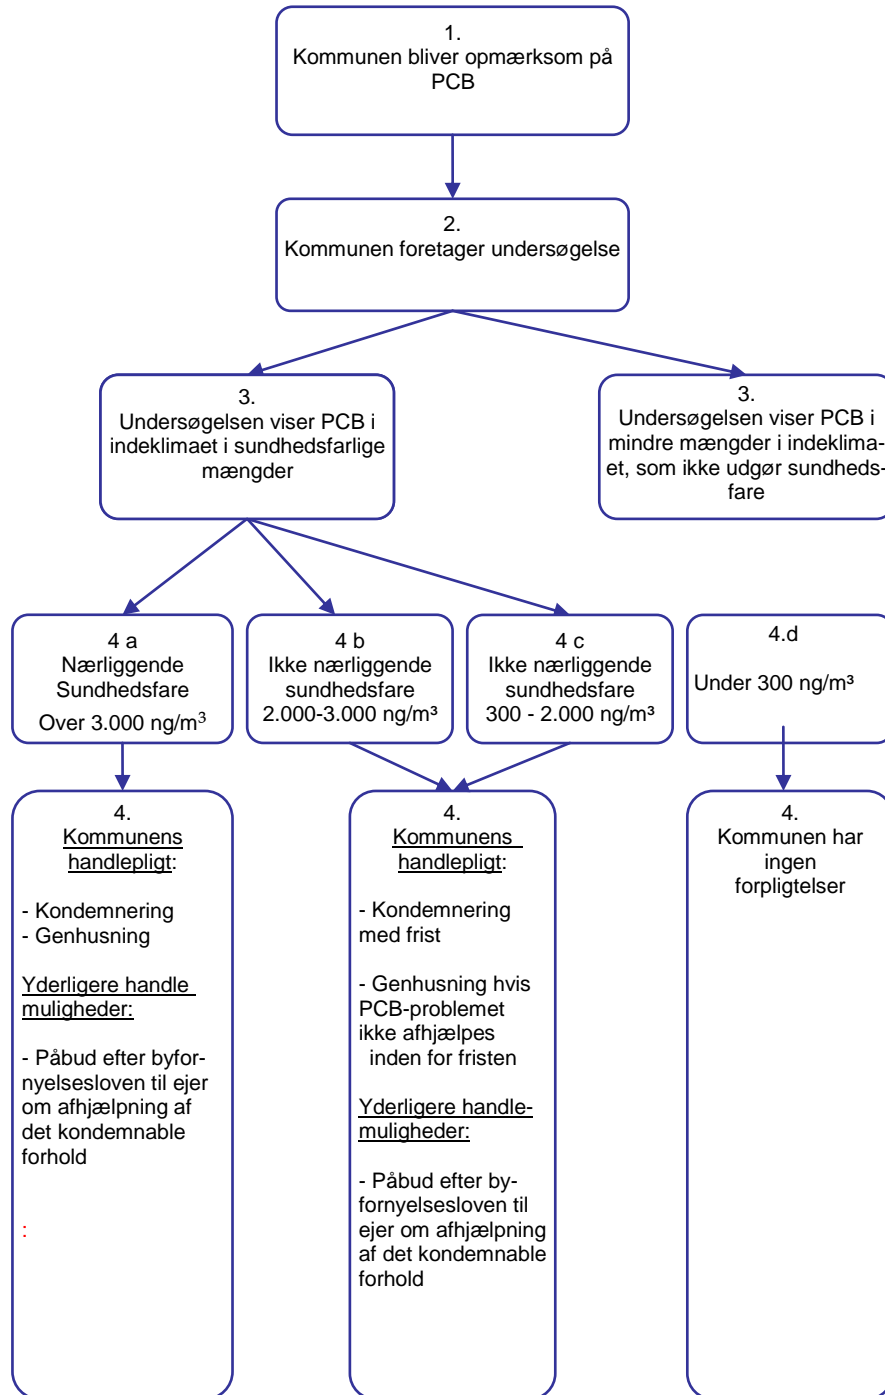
1.
Kommunen bliver opmærksom på PCB

2.
Kommunen foretager undersøgelse

3.
Undersøgelsen viser PCB i indeklimaet i sundhedsfarlige mængder

3.
Undersøgelsen viser PCB i mindre mængder i indeklimaet, som ikke udgør sundhedsfare

4 a
Nærliggende Sundhedsfare
Over 3.000 ng/m$^3$

4 b
Ikke nærliggende sundhedsfare
2.000-3.000 ng/m³

4 c
Ikke nærliggende sundhedsfare
300 - 2.000 ng/m³

4.d
Under 300 ng/m³

4.
Kommunens handlepligt:

- Kondemnering
- Genhusning

Yderligere handle muligheder:

- Påbud efter byfornyelsesloven til ejer om afhjælpning af det kondemnable forhold

:

4.
Kommunens handlepligt:

- Kondemnering med frist

- Genhusning hvis PCB-problemet ikke afhjælpes inden for fristen

Yderligere handlemuligheder:

- Påbud efter byfornyelsesloven til ejer om afhjælpning af det kondemnable forhold

4.
Kommunen har ingen forpligtelser